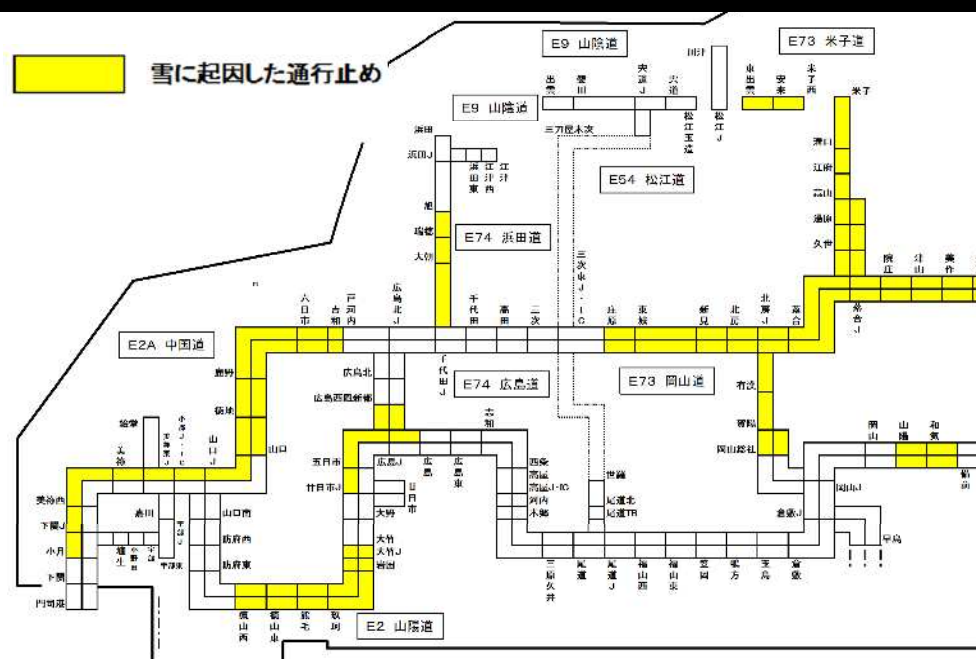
雪に起因した通行止め

E9 山陰道

E73 米子道

出雲 斐川 宍道J 宍道 出雲 安来 米子西 米子

松江玉造 松江J

E9 山陰道

三刀屋木次

浜田 浜田J 浜田東 江津 江津西

E54 松江道

E74 浜田道

旭 瑞穂 大朝

蒜山 江府 高屋 湯原 久世

落合 落合J 院庄 津山 美作

六日市 吉和 戸河内 広島北J 千代田 高田 三次 三次東J・IC 庄原 東城 新見 北房 北房J

E2A 中国道

千代田J

広島北

E74 広島道

E73 岡山道

有漢 賀陽 岡山総社

鹿野 徳地

広島西風新都

志和

岡山 山陽 和気

美祢 美祢東J 小郡J・IC 山口J 山口

五日市 廿日市J 広島J 広島 広島東 西条 高屋 高屋J・IC 河内 本郷 世羅 尾道北 尾道TB 岡山J 倉敷J 早島

美祢西 下関J 小月 下関 門司港

埴生 小野田 宇部 宇部J 宇部東 山口南 防府西 防府東

廿日市 大野 大竹 大竹J 岩国

三原久井 尾道 尾道J 福山西 福山東 笠岡 鴨方 玉島 倉敷

熊山 備前

徳山西 徳山東 熊毛 玖珂

E2 山陽道